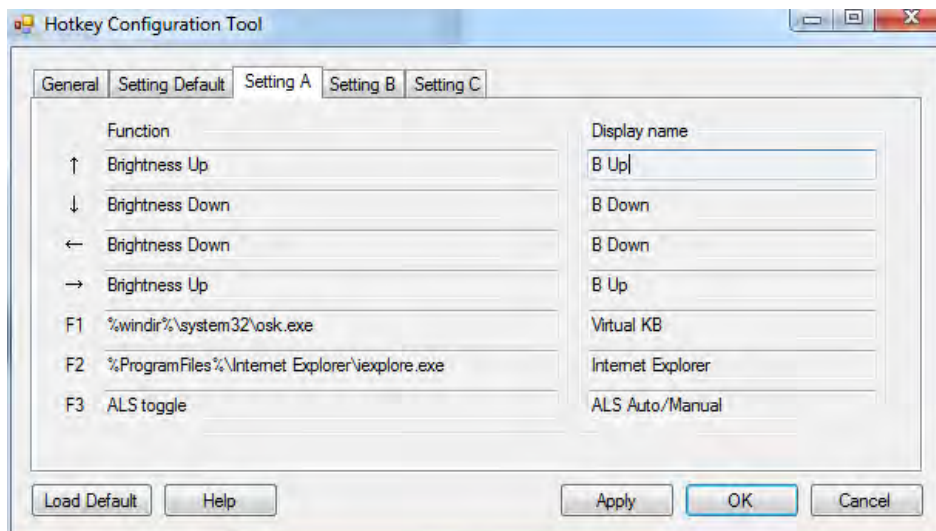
Hotkey Configuration Tool

General | Setting Default | Setting A | Setting B | Setting C

| | Function | Display name |
|---|---|---|
| ↑ | Brightness Up | B Up |
| ↓ | Brightness Down | B Down |
| ← | Brightness Down | B Down |
| → | Brightness Up | B Up |
| F1 | %windir%\system32\osk.exe | Virtual KB |
| F2 | %ProgramFiles%\Internet Explorer\iexplore.exe | Internet Explorer |
| F3 | ALS toggle | ALS Auto/Manual |

Load Default | Help | Apply | OK | Cancel